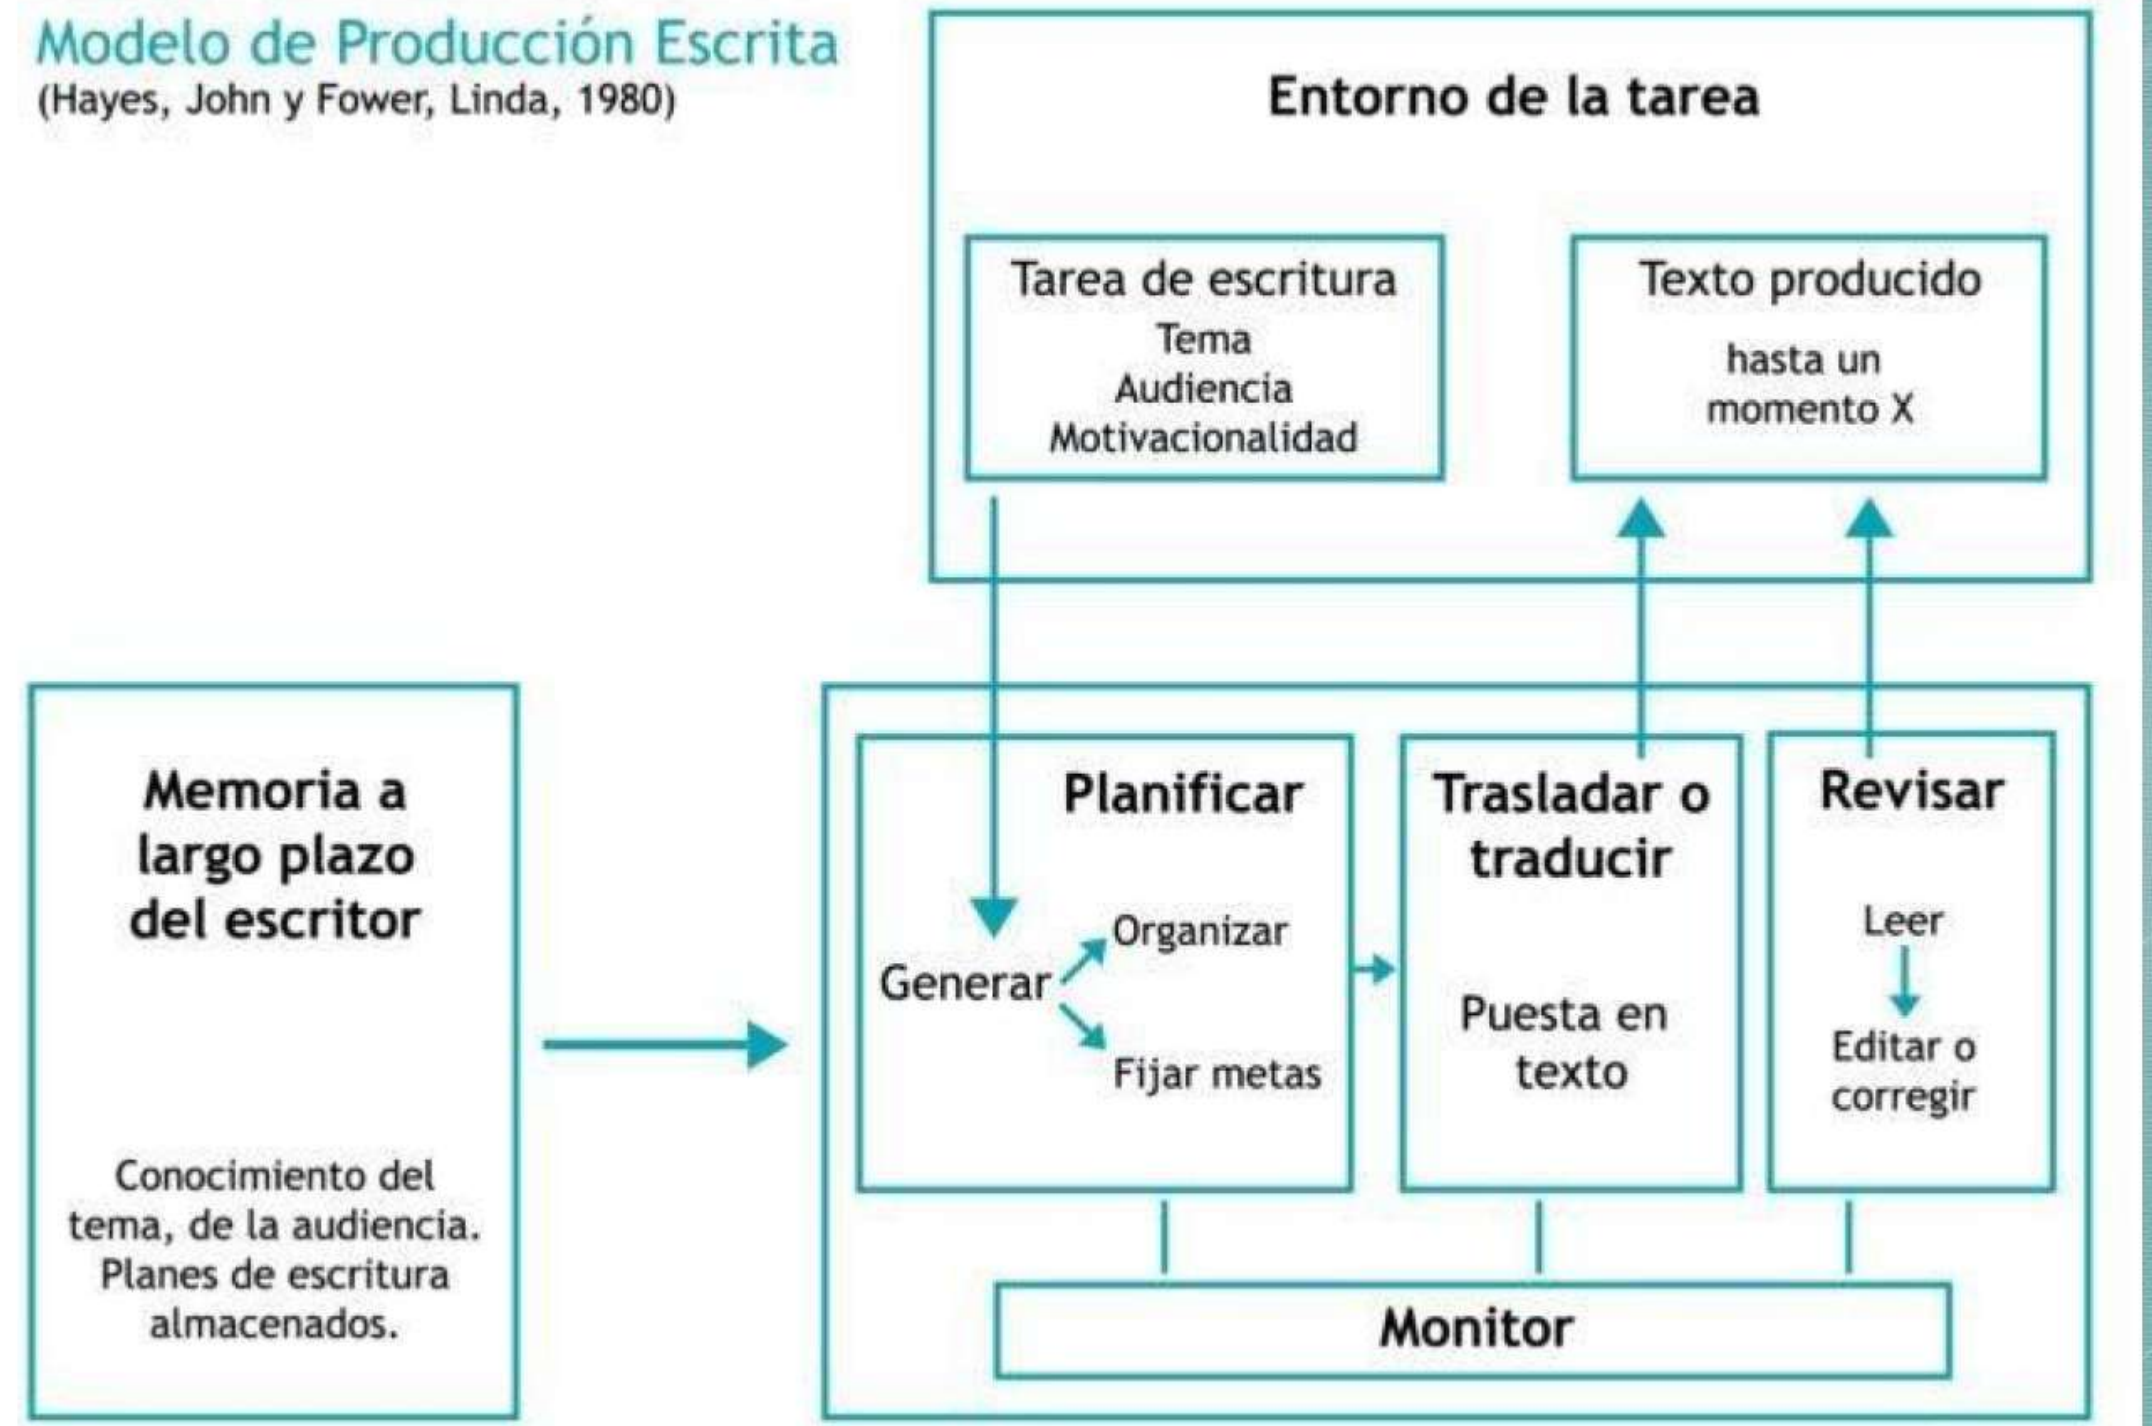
Modelo de Producción Escrita
(Hayes, John y Fower, Linda, 1980)

Entorno de la tarea

Tarea de escritura
Tema
Audiencia
Motivacionalidad

Texto producido
hasta un momento X

Memoria a largo plazo del escritor

Conocimiento del tema, de la audiencia. Planes de escritura almacenados.

Planificar
Generar
Organizar
Fijar metas

Trasladar o traducir
Puesta en texto

Revisar
Leer
Editar o corregir

Monitor